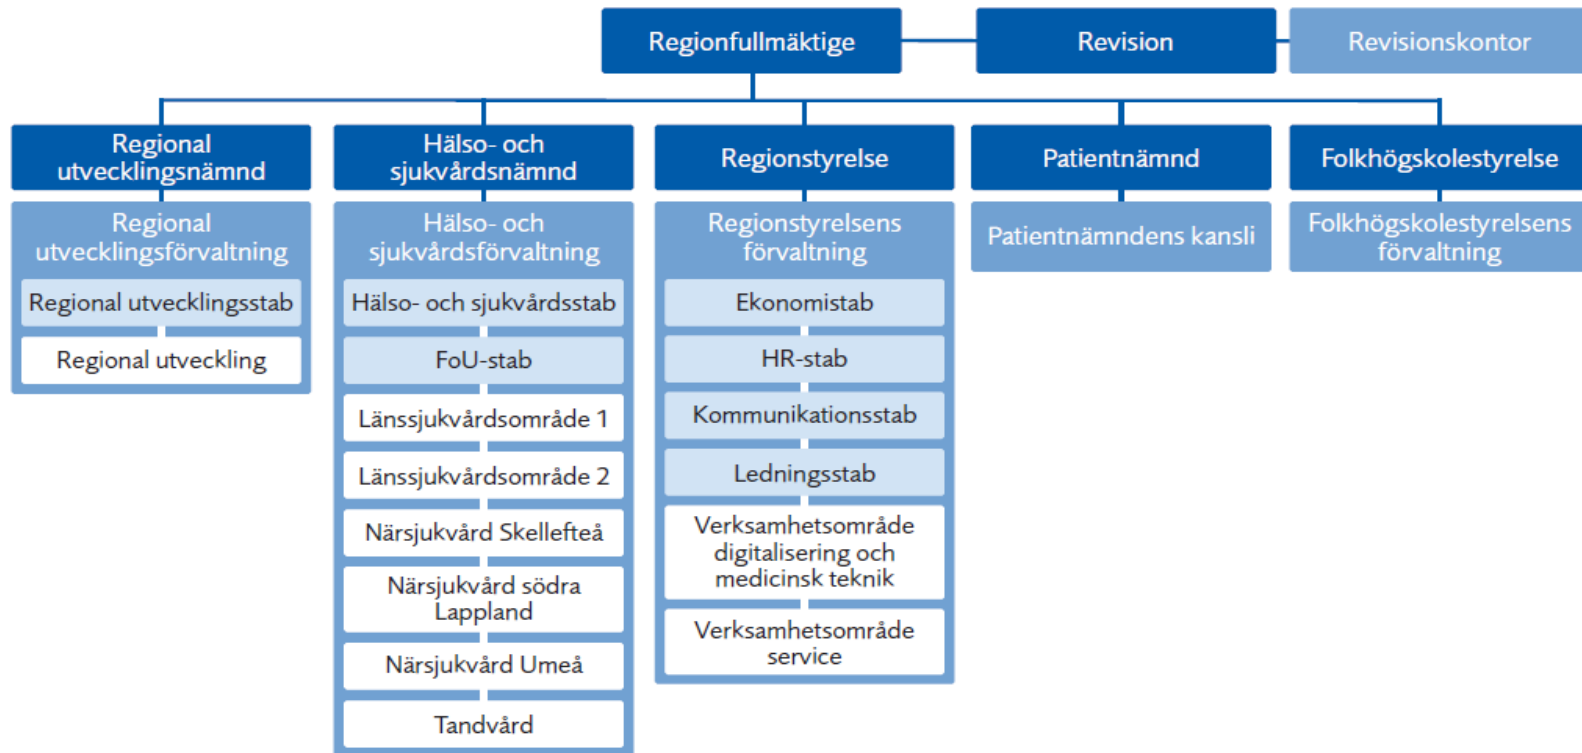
Regionfullmäktige

Revision

Revisionskontor

Regional utvecklingsnämnd

Regional utvecklingsförvaltning

Regional utvecklingsstab

Regional utveckling

Hälso- och sjukvårdsnämnd

Hälso- och sjukvårdsförvaltning

Hälso- och sjukvårdsstab

FoU-stab

Länssjukvårdsområde 1

Länssjukvårdsområde 2

Närsjukvård Skellefteå

Närsjukvård södra Lappland

Närsjukvård Umeå

Tandvård

Regionstyrelse

Regionstyrelsens förvaltning

Ekonomistab

HR-stab

Kommunikationsstab

Ledningsstab

Verksamhetsområde digitalisering och medicinsk teknik

Verksamhetsområde service

Patientnämnd

Patientnämndens kansli

Folkhögskolestyrelse

Folkhögskolestyrelsens förvaltning